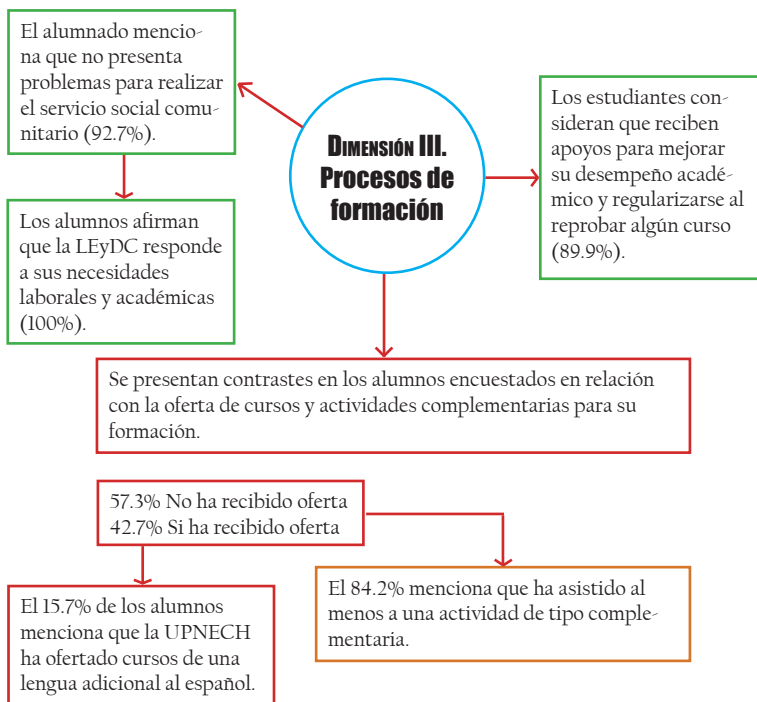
DIMENSIÓN III. Procesos de formación

El alumnado menciona que no presenta problemas para realizar el servicio social comunitario (92.7%).

Los alumnos afirman que la LEyDC responde a sus necesidades laborales y académicas (100%).

Los estudiantes consideran que reciben apoyos para mejorar su desempeño académico y regularizarse al reprobar algún curso (89.9%).

Se presentan contrastes en los alumnos encuestados en relación con la oferta de cursos y actividades complementarias para su formación.

57.3% No ha recibido oferta
42.7% Si ha recibido oferta

El 84.2% menciona que ha asistido al menos a una actividad de tipo complementaria.

El 15.7% de los alumnos menciona que la UPNECH ha ofertado cursos de una lengua adicional al español.